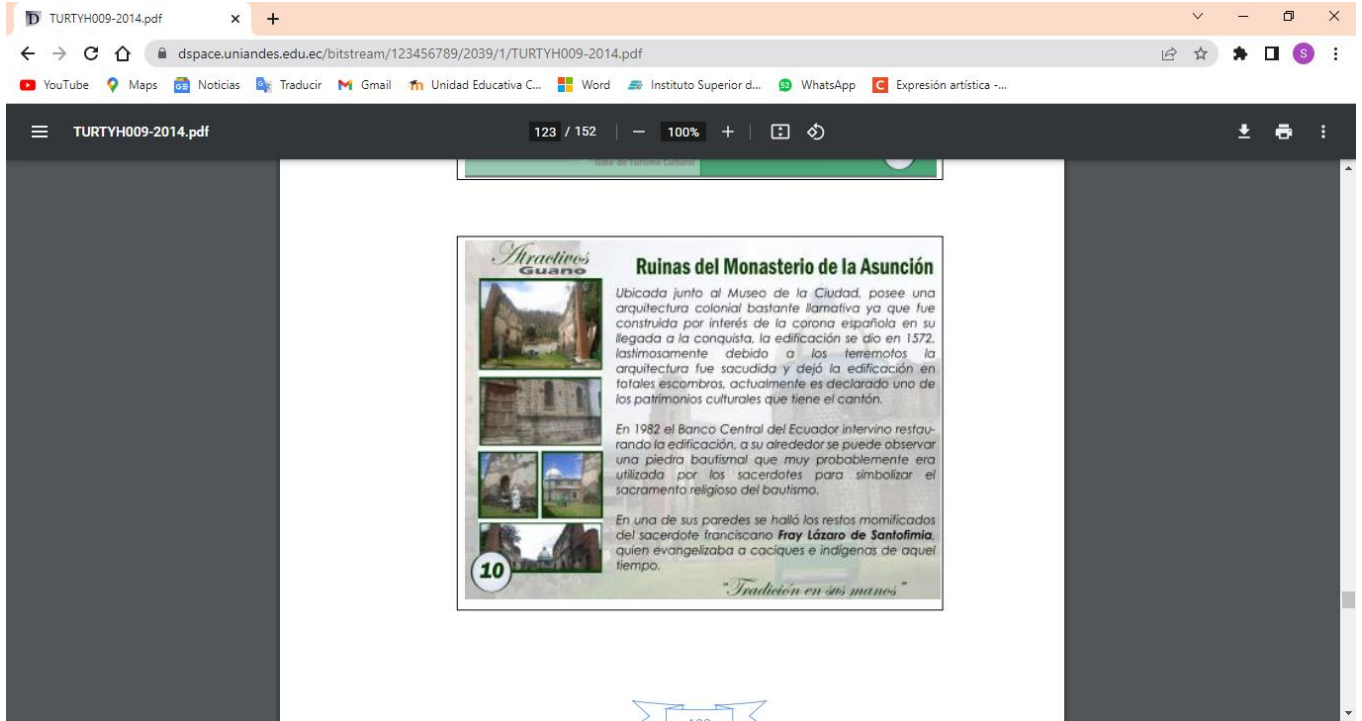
TURTYH009-2014.pdf ×   +

dspace.uniandes.edu.ec/bitstream/123456789/2039/1/TURTYH009-2014.pdf

YouTube   Maps   Noticias   Traducir   Gmail   Unidad Educativa C...   Word   Instituto Superior d...   WhatsApp   Expresión artística -...

TURTYH009-2014.pdf   123 / 152   100%

Atractivos Guano

Ruinas del Monasterio de la Asunción

Ubicada junto al Museo de la Ciudad, posee una arquitectura colonial bastante llamativa ya que fue construida por interés de la corona española en su llegada a la conquista, la edificación se dio en 1572, lastimosamente debido a los terremotos la arquitectura fue sacudida y dejó la edificación en totales escombros, actualmente es declarado uno de los patrimonios culturales que tiene el cantón.

En 1982 el Banco Central del Ecuador intervino restaurando la edificación, a su alrededor se puede observar una piedra bautismal que muy probablemente era utilizada por los sacerdotes para simbolizar el sacramento religioso del bautismo.

En una de sus paredes se halló los restos momificados del sacerdote franciscano **Fray Lázaro de Santofimia**, quien evangelizaba a caciques e indígenas de aquel tiempo.

10

"Tradición en sus manos"